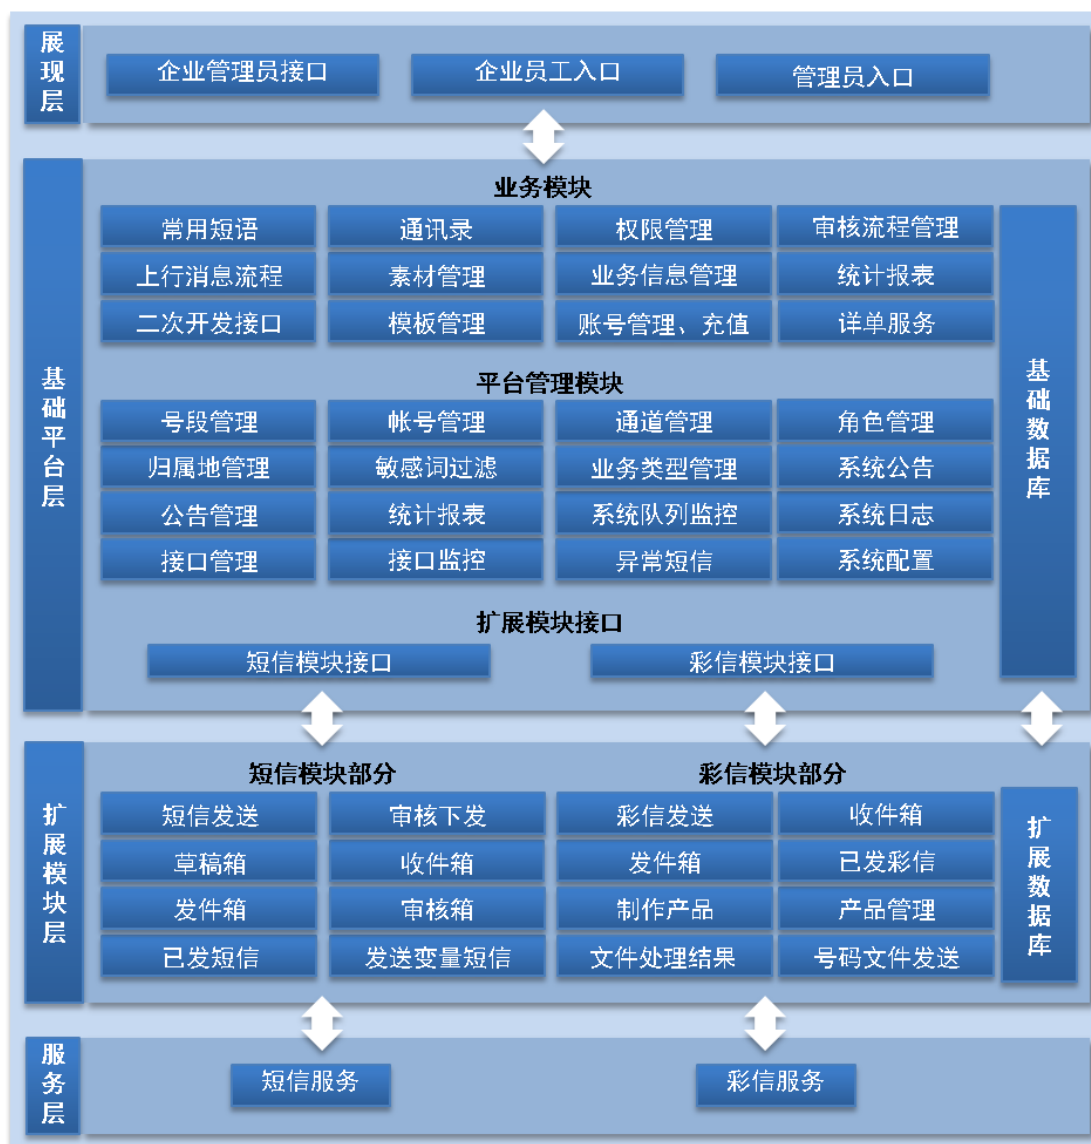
展现层

企业管理员接口　企业员工入口　管理员入口

基础平台层

业务模块

| 常用短语 | 通讯录 | 权限管理 | 审核流程管理 |
|---|---|---|---|
| 上行消息流程 | 素材管理 | 业务信息管理 | 统计报表 |
| 二次开发接口 | 模板管理 | 账号管理、充值 | 详单服务 |

平台管理模块

| 号段管理 | 帐号管理 | 通道管理 | 角色管理 |
|---|---|---|---|
| 归属地管理 | 敏感词过滤 | 业务类型管理 | 系统公告 |
| 公告管理 | 统计报表 | 系统队列监控 | 系统日志 |
| 接口管理 | 接口监控 | 异常短信 | 系统配置 |

扩展模块接口

短信模块接口　彩信模块接口

基础数据库

扩展模块层

短信模块部分

| 短信发送 | 审核下发 |
|---|---|
| 草稿箱 | 收件箱 |
| 发件箱 | 审核箱 |
| 已发短信 | 发送变量短信 |

彩信模块部分

| 彩信发送 | 收件箱 |
|---|---|
| 发件箱 | 已发彩信 |
| 制作产品 | 产品管理 |
| 文件处理结果 | 号码文件发送 |

扩展数据库

服务层

短信服务　彩信服务